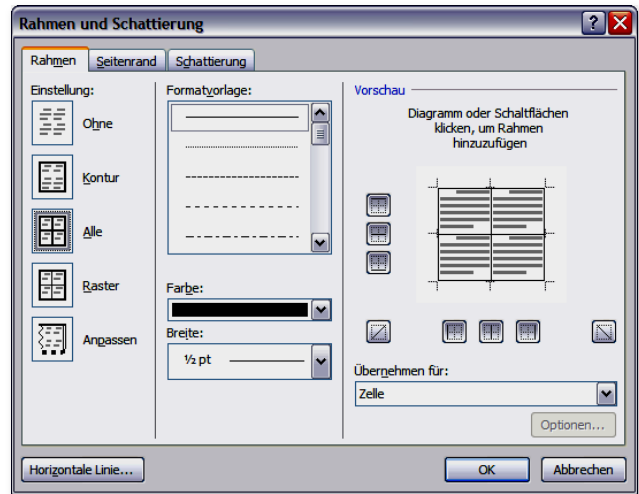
Rahmen und Schattierung

Rahmen | Seitenrand | Schattierung

Einstellung:

Ohne

Kontur

Alle

Raster

Anpassen

Formatvorlage:

Farbe:

Breite:

½ pt

Vorschau

Diagramm oder Schaltflächen klicken, um Rahmen hinzuzufügen

Übernehmen für:

Zelle

Optionen...

Horizontale Linie...

OK

Abbrechen